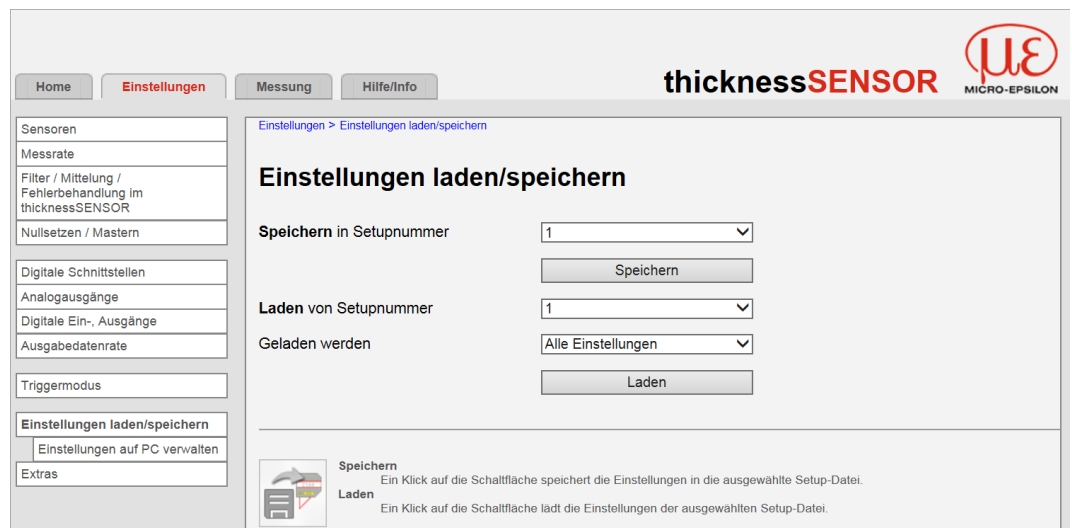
Home | Einstellungen | Messung | Hilfe/Info

thicknessSENSOR

MICRO-EPSILON

Sensoren
Messrate
Filter / Mittelung / Fehlerbehandlung im thicknessSENSOR
Nullsetzen / Mastern
Digitale Schnittstellen
Analogausgänge
Digitale Ein-, Ausgänge
Ausgabedatenrate
Triggermodus
Einstellungen laden/speichern
Einstellungen auf PC verwalten
Extras

Einstellungen > Einstellungen laden/speichern

Einstellungen laden/speichern

Speichern in Setupnummer 1

Speichern

Laden von Setupnummer 1

Geladen werden Alle Einstellungen

Laden

Speichern
Ein Klick auf die Schaltfläche speichert die Einstellungen in die ausgewählte Setup-Datei.
Laden
Ein Klick auf die Schaltfläche lädt die Einstellungen der ausgewählten Setup-Datei.